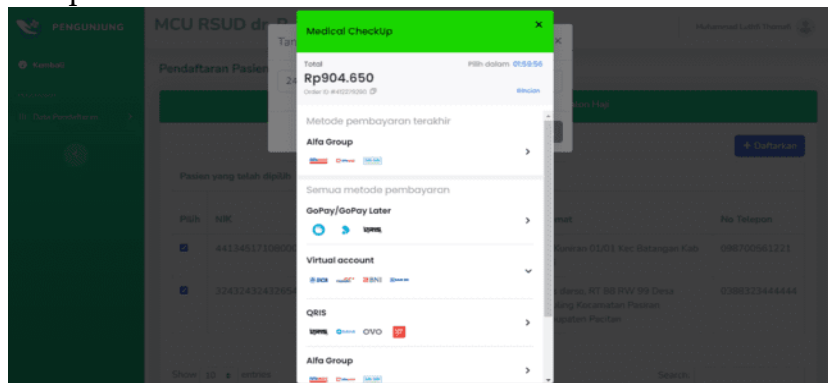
PENGUNJUNG

Kembali

Data Pendaftaran

MCU RSUD dr. R

Muhammad Luthfi Shanaifi

Pendaftaran Pasien

Pasien yang telah dipilih

| Pilih | NIK | Alamat | No Telepon |
|---|---|---|---|
| ☑ | 441345171080006 | Ponorogo 01/01 Kec Batangan Kab | 088700061221 |
| ☑ | 324324324324654 | Sidoharjo, RT 08 RW 99 Desa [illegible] Kecamatan Pacitan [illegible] Pacitan | 0388323444444 |

+ Daftarkan

Show 10 entries

Search:

Medical CheckUp

×

Total

Rp904.650

Order ID #41221f290

Pilih dalam 01:59:56

Rincian

Metode pembayaran terakhir

Alfa Group

Semua metode pembayaran

GoPay/GoPay Later

Virtual account

BCA BNI

QRIS

OVO

Alfa Group